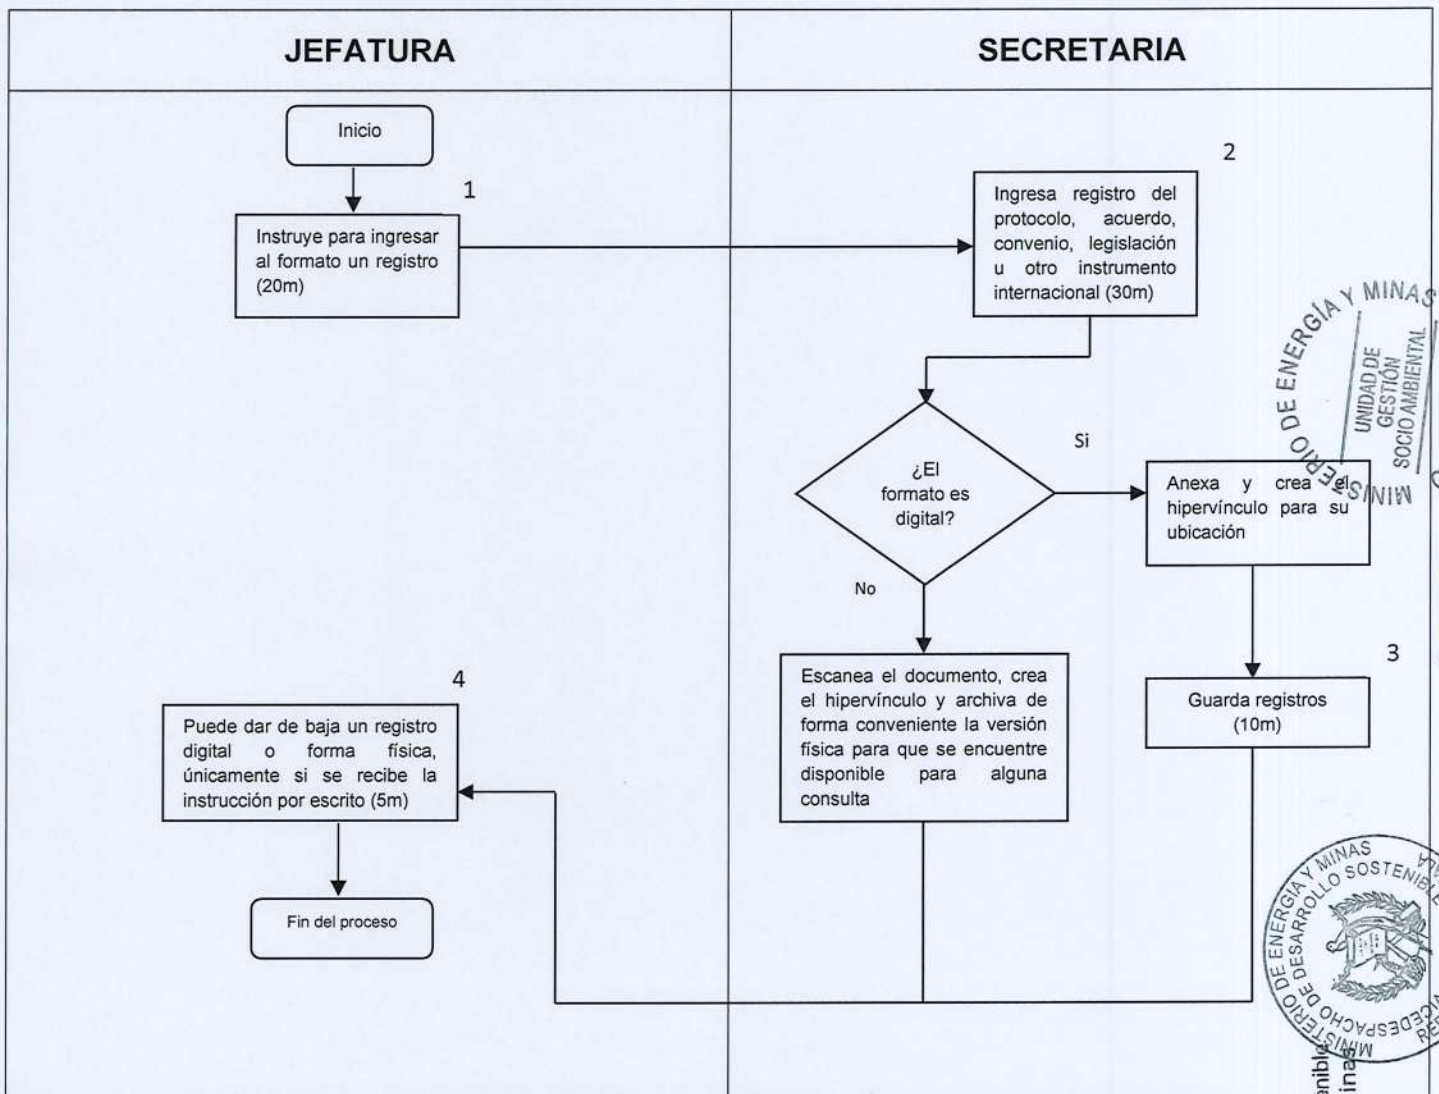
JEFATURA

SECRETARIA

Inicio

1

Instruye para ingresar al formato un registro (20m)

2

Ingresa registro del protocolo, acuerdo, convenio, legislación u otro instrumento internacional (30m)

¿El formato es digital?

Si

Anexa y crea el hipervínculo para su ubicación

No

3

Escanea el documento, crea el hipervínculo y archiva de forma conveniente la versión física para que se encuentre disponible para alguna consulta

Guarda registros (10m)

4

Puede dar de baja un registro digital o forma física, únicamente si se recibe la instrucción por escrito (5m)

Fin del proceso

MINISTERIO DE ENERGÍA Y MINAS
UNIDAD DE GESTIÓN SOCIO AMBIENTAL

MINISTERIO DE ENERGÍA Y MINAS
VICEDESPACHO DE DESARROLLO SOSTENIBLE

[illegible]enible
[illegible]inas